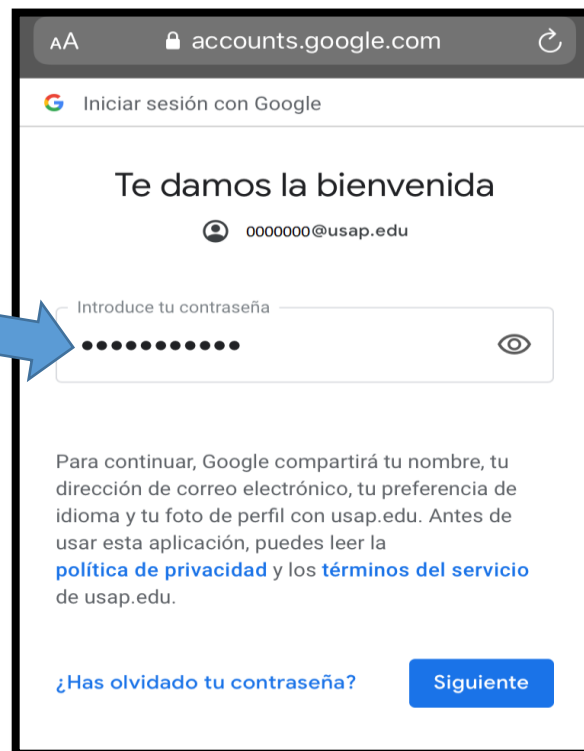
AA accounts.google.com

G Iniciar sesión con Google

Te damos la bienvenida

0000000@usap.edu

Introduce tu contraseña
•••••••••••

Para continuar, Google compartirá tu nombre, tu dirección de correo electrónico, tu preferencia de idioma y tu foto de perfil con usap.edu. Antes de usar esta aplicación, puedes leer la política de privacidad y los términos del servicio de usap.edu.

¿Has olvidado tu contraseña?

Siguiente